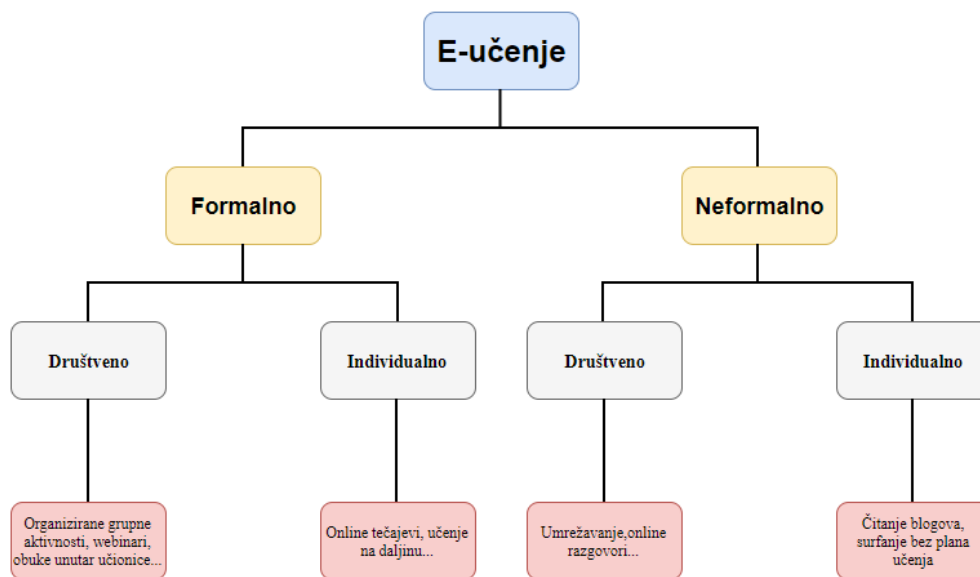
E-učenje

Formalno

Neformalno

Društveno

Individualno

Društveno

Individualno

Organizirane grupne aktivnosti, webinari, obuke unutar učionice...

Online tečajevi, učenje na daljinu...

Umrežavanje,online razgovori...

Čitanje blogova, surfanje bez plana učenja